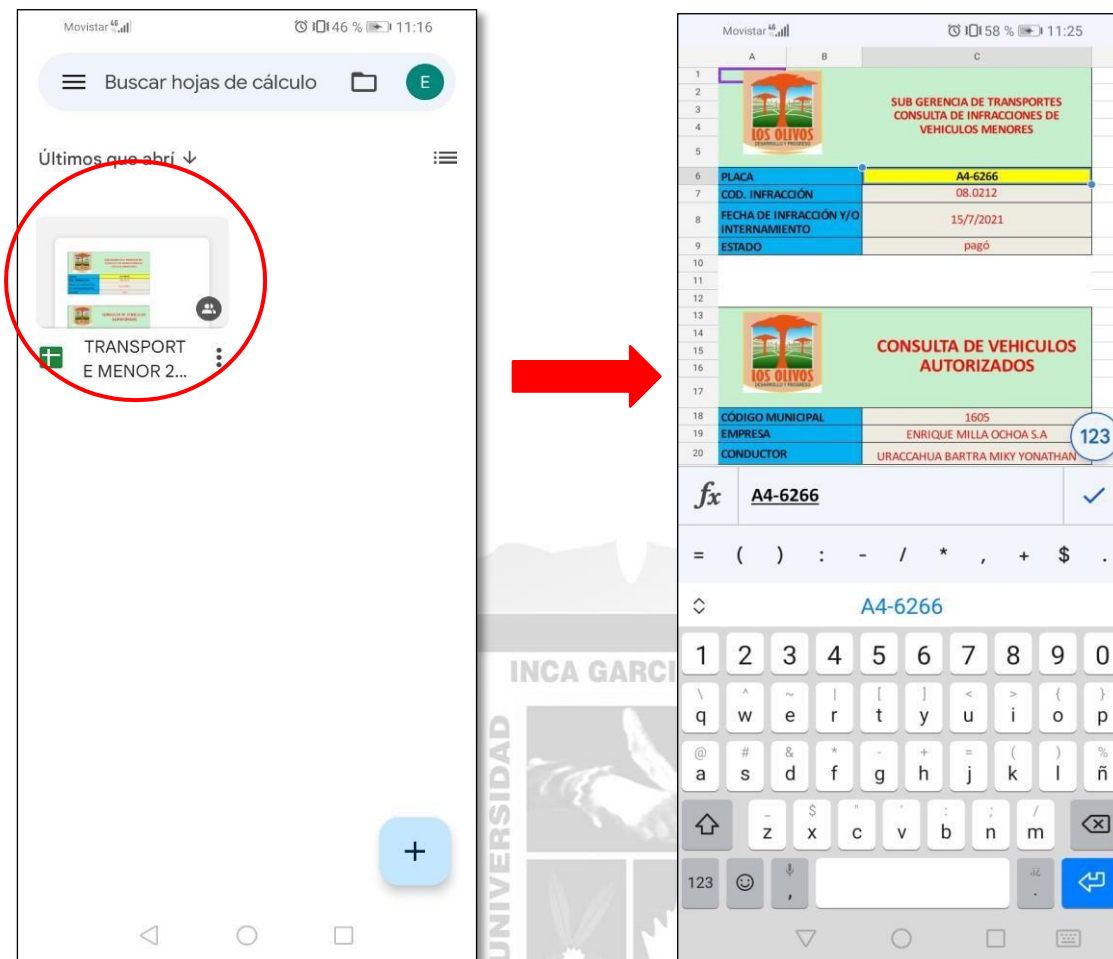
Movistar 4G 46 % 11:16

Buscar hojas de cálculo

E

Últimos que abrí

TRANSPORTE MENOR 2...

Movistar 4G 58 % 11:25

A B C

1
2
3
4
5

LOS OLIVOS
DESARROLLO Y PROGRESO

SUB GERENCIA DE TRANSPORTES
CONSULTA DE INFRACCIONES DE VEHICULOS MENORES

| | | |
|---|---|---|
| 6 | PLACA | A4-6266 |
| 7 | COD. INFRACCIÓN | 08.0212 |
| 8 | FECHA DE INFRACCIÓN Y/O INTERNAMIENTO | 15/7/2021 |
| 9 | ESTADO | pagó |

10
11
12
13
14
15
16
17

LOS OLIVOS
DESARROLLO Y PROGRESO

CONSULTA DE VEHICULOS AUTORIZADOS

| | | |
|---|---|---|
| 18 | CÓDIGO MUNICIPAL | 1605 |
| 19 | EMPRESA | ENRIQUE MILLA OCHOA S.A |
| 20 | CONDUCTOR | URACCAHUA BARTRA MIKY YONATHAN |

123

$fx$ A4-6266

= ( ) : - / * , + $ .

A4-6266

1 2 3 4 5 6 7 8 9 0
q w e r t y u i o p
a s d f g h j k l ñ
z x c v b n m
123 ,

INCA GARCI
UNIVERSIDAD